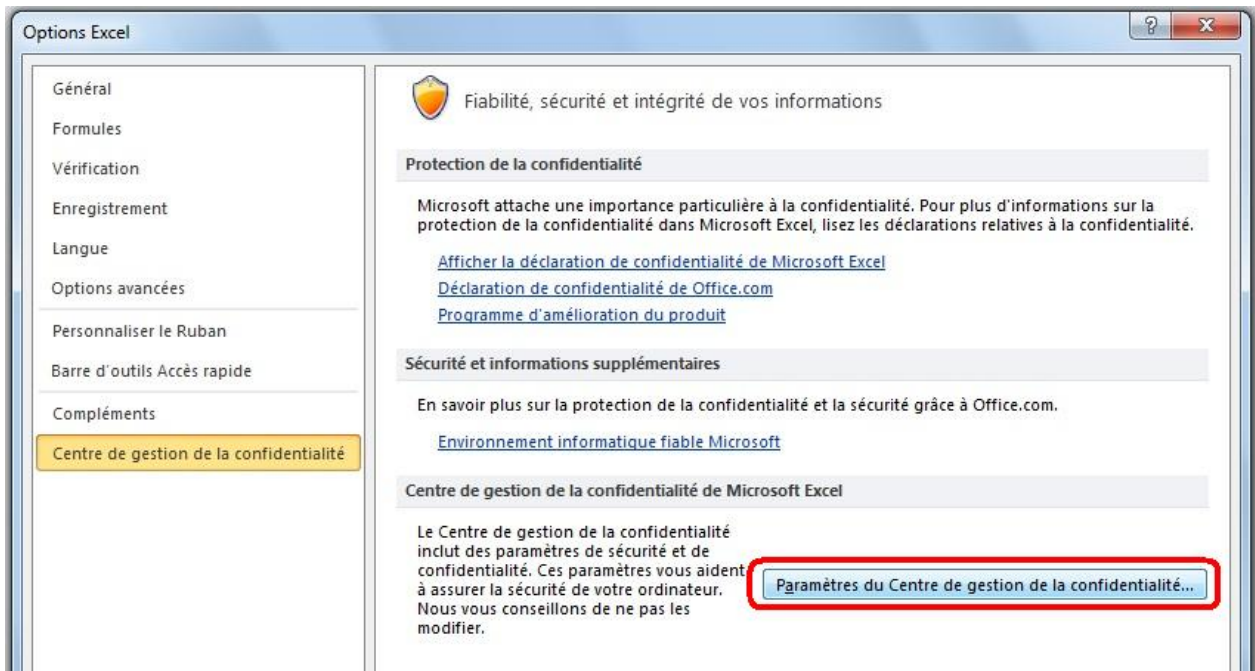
Options Excel

?

Général

Formules

Vérification

Enregistrement

Langue

Options avancées

Personnaliser le Ruban

Barre d'outils Accès rapide

Compléments

Centre de gestion de la confidentialité

Fiabilité, sécurité et intégrité de vos informations

Protection de la confidentialité

Microsoft attache une importance particulière à la confidentialité. Pour plus d'informations sur la protection de la confidentialité dans Microsoft Excel, lisez les déclarations relatives à la confidentialité.

Afficher la déclaration de confidentialité de Microsoft Excel

Déclaration de confidentialité de Office.com

Programme d'amélioration du produit

Sécurité et informations supplémentaires

En savoir plus sur la protection de la confidentialité et la sécurité grâce à Office.com.

Environnement informatique fiable Microsoft

Centre de gestion de la confidentialité de Microsoft Excel

Le Centre de gestion de la confidentialité inclut des paramètres de sécurité et de confidentialité. Ces paramètres vous aident à assurer la sécurité de votre ordinateur. Nous vous conseillons de ne pas les modifier.

Paramètres du Centre de gestion de la confidentialité...